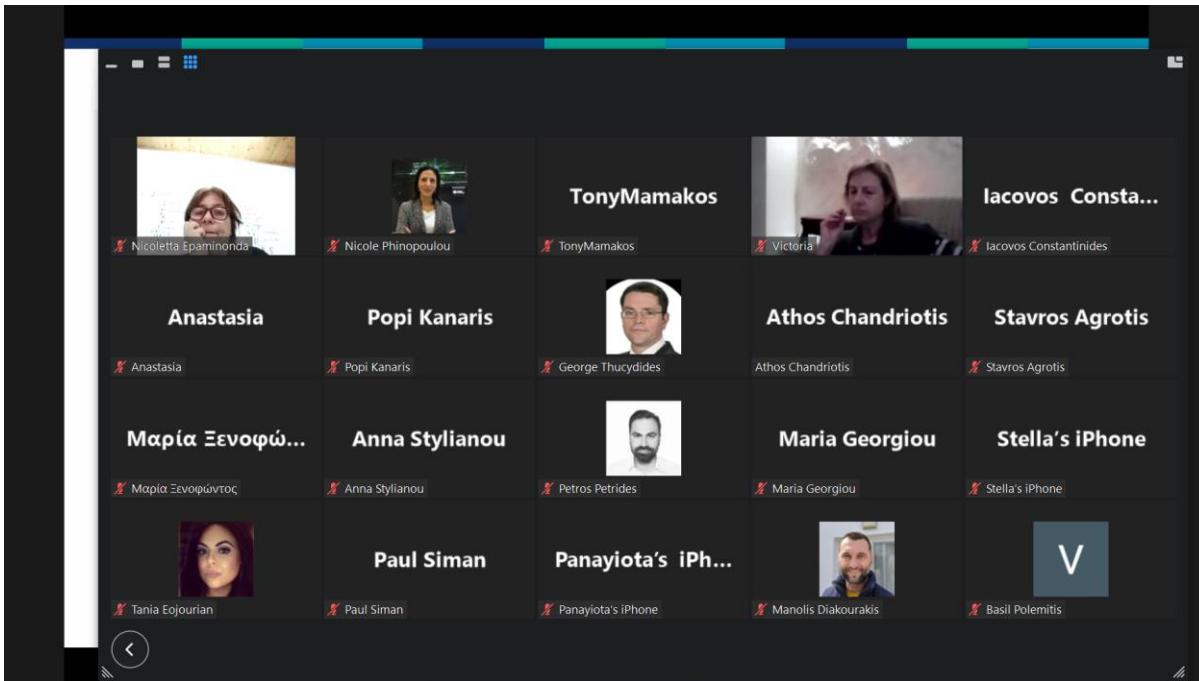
Nicoletta Epaminonda

Nicole Phinopoulou

TonyMamakos

TonyMamakos

Victoria

Iacovos Consta...

Iacovos Constantinides

Anastasia

Anastasia

Popi Kanaris

Popi Kanaris

George Thucydides

Athos Chandriotis

Athos Chandriotis

Stavros Agrotis

Stavros Agrotis

Μαρία Ξενοφώ...

Μαρία Ξενοφώντος

Anna Stylianou

Anna Stylianou

Petros Petrides

Maria Georgiou

Maria Georgiou

Stella's iPhone

Stella's iPhone

Tania Eojourian

Paul Siman

Paul Siman

Panayiota's iPh...

Panayiota's iPhone

Manolis Diakourakis

V

Basil Polemitis